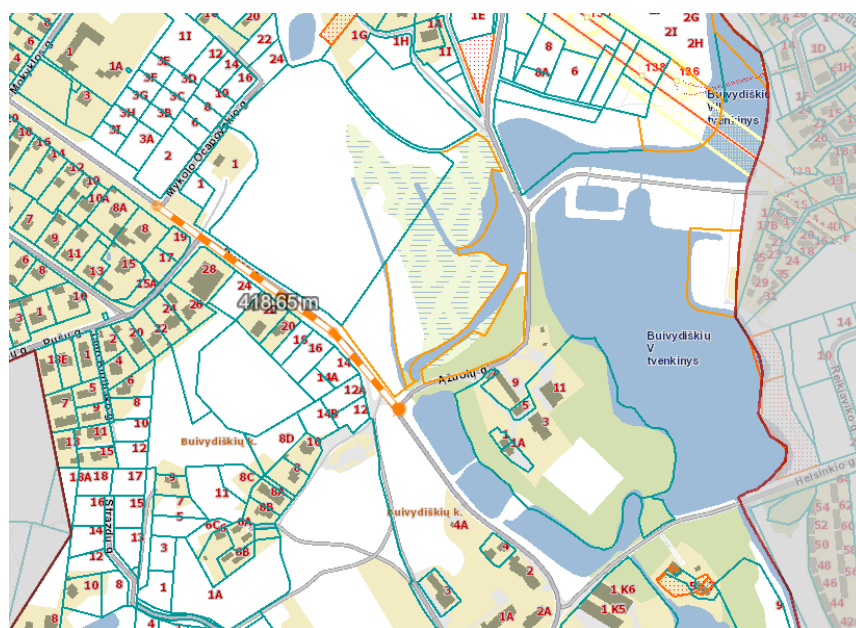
418,65 m

Mykolo Ocskio g.
Mykolo Ocskio g.
Buivydiškių k.
Buivydiškių k.
Buivydiškių V tvenkinys
Buivydiškių V tvenkinys
Ąžuolų g.
Pušų g.
Beržų g.
Helsinkio g.
Reikiavoko g.

1
1A
3
3E
3F
3G
3H
3I
3A
3B
3C
3D
5
6
8
10
12
14
16
20
22
24
1I
1G
1H
1A
1I
1E
2G
2I
2H
8
8A
6
13B
13б
2
1
1
19
10A
8A
8
7
9
11
13
15
17
15A
28
24
26
21
20
22
16
18E
4
5
6
7
9
11
13
13A
18
17
15
12
14
16
10
8
20
15
16
14
14A
12A
14B
12
8D
16
8C
8A
8B
6C
6A
6B
11
9
7
5
3
1
1A
9
5
11
3
1A
4A
4
2
3
1A
2A
1 K6
1 K5
9